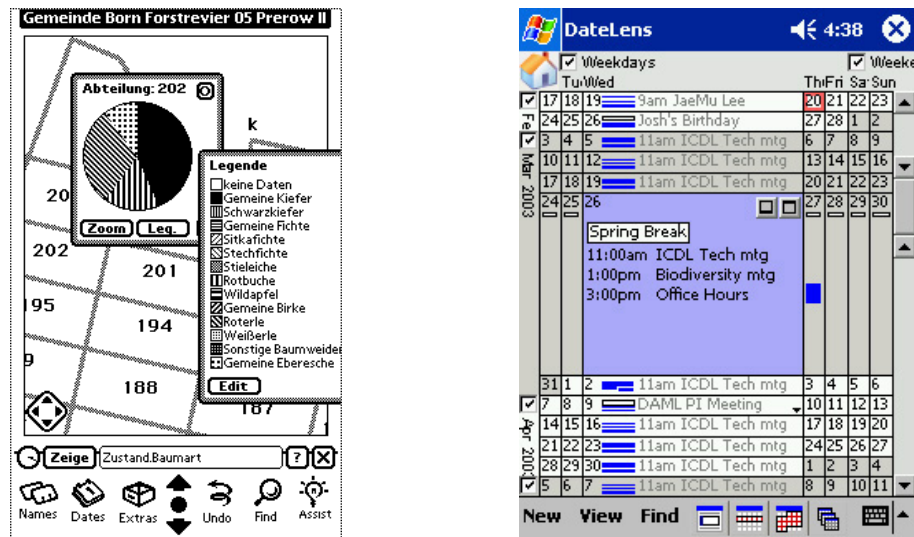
Gemeinde Born Forstrevier 05 Prerow II

Abteilung: 202

Zoom Leg.

k

20

202

201

195

194

9

188

187

Legende
keine Daten
Gemeine Kiefer
Schwarzkiefer
Gemeine Fichte
Sitkafichte
Stechfichte
Stieleiche
Rotbuche
Wildapfel
Gemeine Birke
Roterle
Weißerle
Sonstige Baumweider
Gemeine Eberesche

Edit

Zeige Zustand.Baumart ? X

Names Dates Extras Undo Find Assist

DateLens 4:38

Weekdays Weeke

Tu Wed Th Fri Sa Sun

Feb

Mar

2003

Apr

2003

| 17 | 18 | 19 | 9am JaeMu Lee | 20 | 21 | 22 | 23 |
|---|---|---|---|---|---|---|---|
| 24 | 25 | 26 | Josh's Birthday | 27 | 28 | 1 | 2 |
| 3 | 4 | 5 | 11am ICDL Tech mtg | 6 | 7 | 8 | 9 |
| 10 | 11 | 12 | 11am ICDL Tech mtg | 13 | 14 | 15 | 16 |
| 17 | 18 | 19 | 11am ICDL Tech mtg | 20 | 21 | 22 | 23 |
| 24 | 25 | 26 |  | 27 | 28 | 29 | 30 |

Spring Break
11:00am ICDL Tech mtg
1:00pm Biodiversity mtg
3:00pm Office Hours

| 31 | 1 | 2 | 11am ICDL Tech mtg | 3 | 4 | 5 | 6 |
|---|---|---|---|---|---|---|---|
| 7 | 8 | 9 | DAML PI Meeting | 10 | 11 | 12 | 13 |
| 14 | 15 | 16 | 11am ICDL Tech mtg | 17 | 18 | 19 | 20 |
| 21 | 22 | 23 | 11am ICDL Tech mtg | 24 | 25 | 26 | 27 |
| 28 | 29 | 30 | 11am ICDL Tech mtg | 1 | 2 | 3 | 4 |
| 5 | 6 | 7 | 11am ICDL Tech mtg | 8 | 9 | 10 | 11 |

New View Find